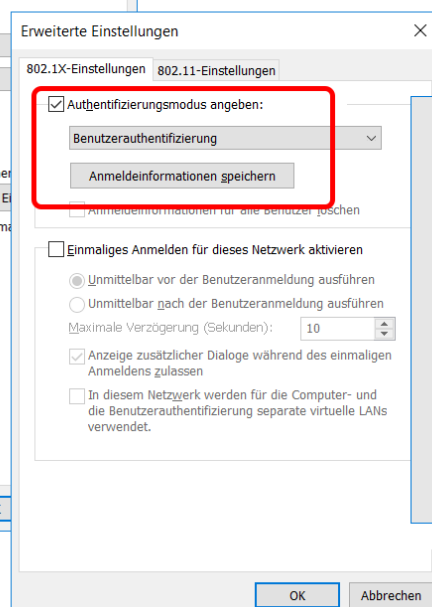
Erweiterte Einstellungen

802.1X-Einstellungen | 802.11-Einstellungen

Authentifizierungsmodus angeben:

Benutzerauthentifizierung

Anmeldeinformationen speichern

Anmeldeinformationen für alle Benutzer löschen

Einmaliges Anmelden für dieses Netzwerk aktivieren

Unmittelbar vor der Benutzeranmeldung ausführen

Unmittelbar nach der Benutzeranmeldung ausführen

Maximale Verzögerung (Sekunden): 10

Anzeige zusätzlicher Dialoge während des einmaligen Anmeldens zulassen

In diesem Netzwerk werden für die Computer- und die Benutzerauthentifizierung separate virtuelle LANs verwendet.

OK

Abbrechen